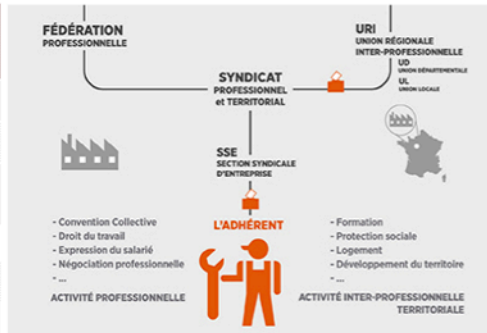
FÉDÉRATION
PROFESSIONNELLE

URI
UNION RÉGIONALE
INTER-PROFESSIONNELLE
UD
UNION DÉPARTEMENTALE
UL
UNION LOCALE

SYNDICAT
PROFESSIONNEL
et TERRITORIAL

SSE
SECTION SYNDICALE
D'ENTREPRISE

L'ADHÉRENT

- Convention Collective
- Droit du travail
- Expression du salarié
- Négociation professionnelle
- ...
ACTIVITÉ PROFESSIONNELLE

- Formation
- Protection sociale
- Logement
- Développement du territoire
- ...
ACTIVITÉ INTER-PROFESSIONNELLE
TERRITORIALE